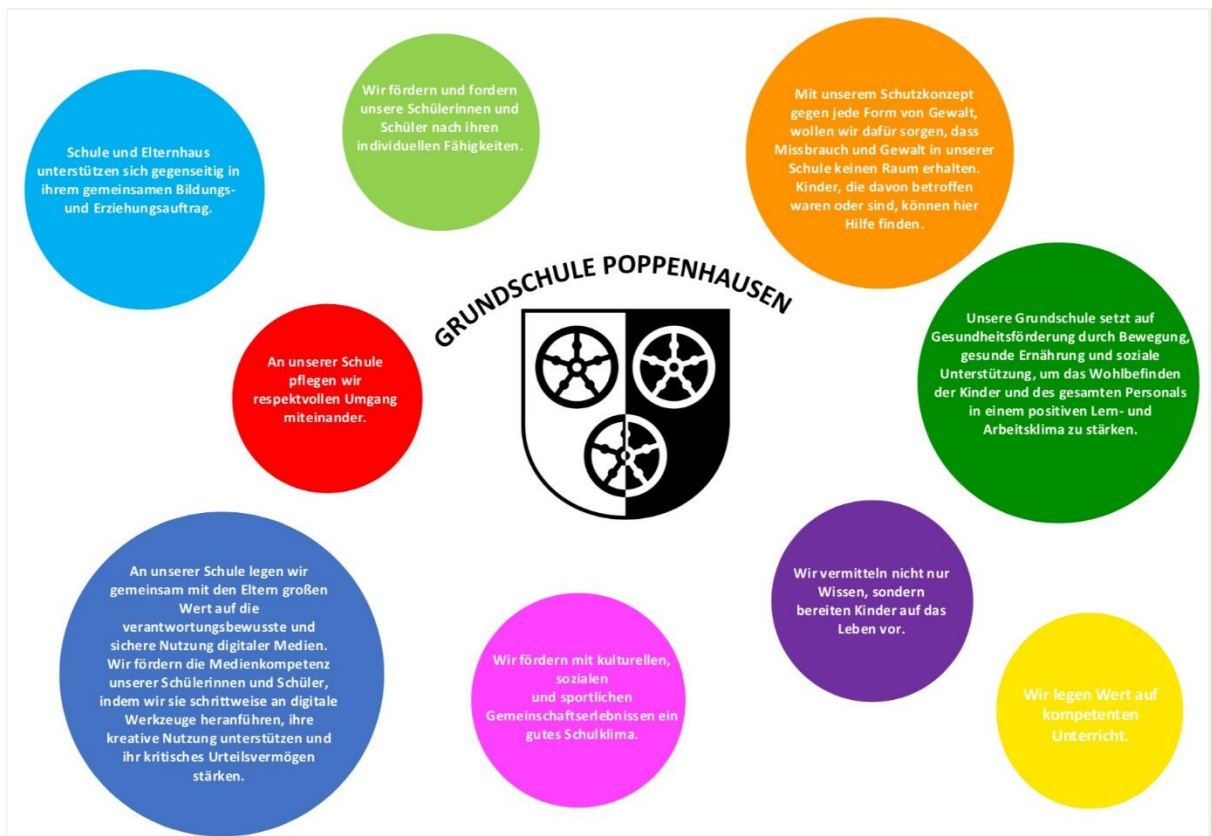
Schule und Elternhaus unterstützen sich gegenseitig in ihrem gemeinsamen Bildungs- und Erziehungsauftrag.

Wir fördern und fordern unsere Schülerinnen und Schüler nach ihren individuellen Fähigkeiten.

Mit unserem Schutzkonzept gegen jede Form von Gewalt, wollen wir dafür sorgen, dass Missbrauch und Gewalt in unserer Schule keinen Raum erhalten. Kinder, die davon betroffen waren oder sind, können hier Hilfe finden.

GRUNDSCHULE POPPENHAUSEN

An unserer Schule pflegen wir respektvollen Umgang miteinander.

Unsere Grundschule setzt auf Gesundheitsförderung durch Bewegung, gesunde Ernährung und soziale Unterstützung, um das Wohlbefinden der Kinder und des gesamten Personals in einem positiven Lern- und Arbeitsklima zu stärken.

An unserer Schule legen wir gemeinsam mit den Eltern großen Wert auf die verantwortungsbewusste und sichere Nutzung digitaler Medien. Wir fördern die Medienkompetenz unserer Schülerinnen und Schüler, indem wir sie schrittweise an digitale Werkzeuge heranführen, ihre kreative Nutzung unterstützen und ihr kritisches Urteilsvermögen stärken.

Wir fördern mit kulturellen, sozialen und sportlichen Gemeinschaftserlebnissen ein gutes Schulklima.

Wir vermitteln nicht nur Wissen, sondern bereiten Kinder auf das Leben vor.

Wir legen Wert auf kompetenten Unterricht.